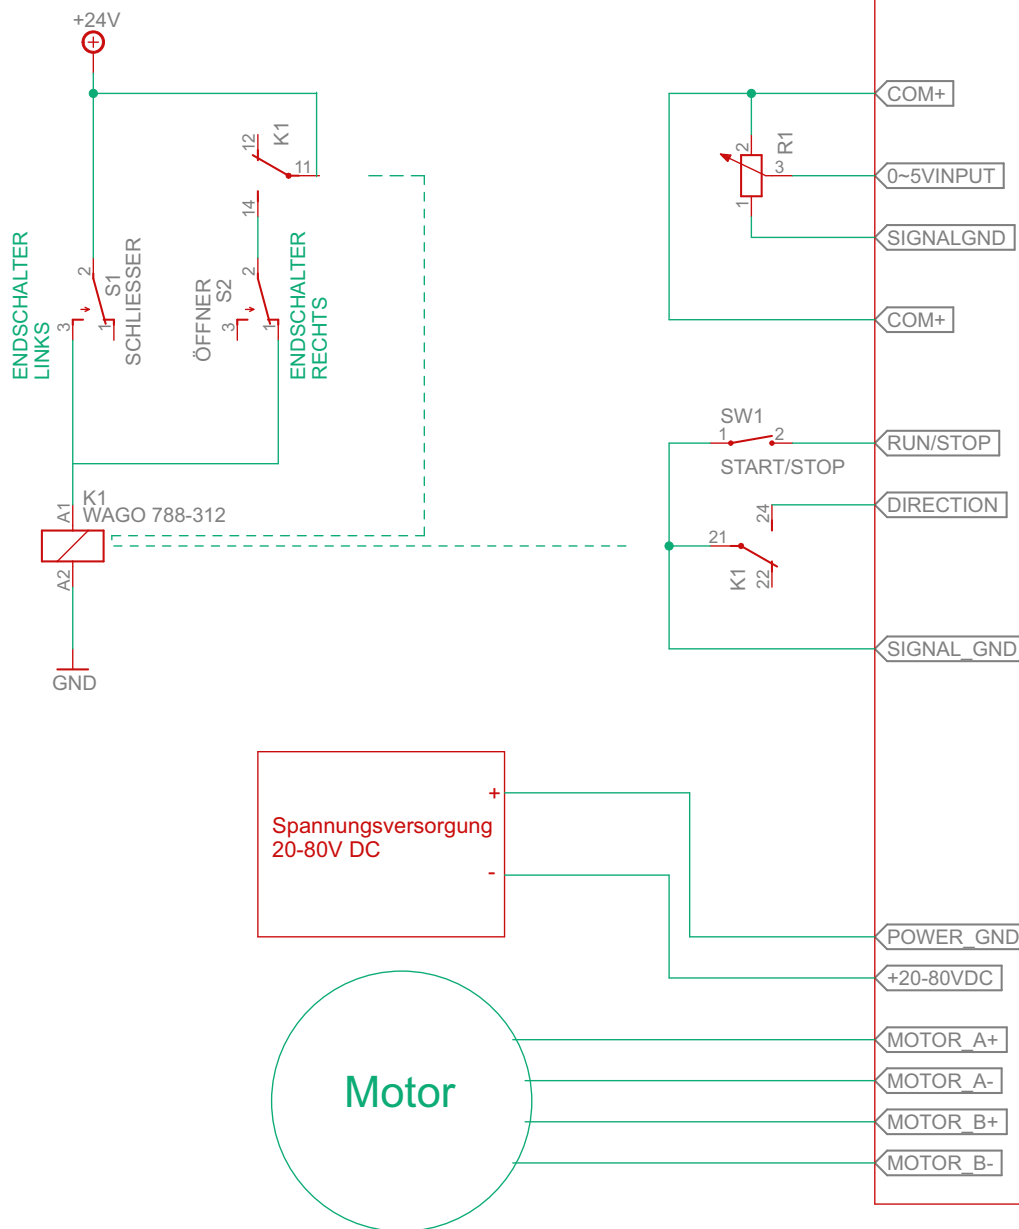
+24V

12 K1
11
14

ENDSCHALTER LINKS
3
2
S1
1
SCHLIESSER

ÖFFNER
S2
3
2
1
ENDSCHALTER RECHTS

A1
K1
WAGO 788-312
A2
GND

COM+
2
R1
3
1
0~5VINPUT
SIGNALGND
COM+

SW1
1 2
START/STOP
RUN/STOP
DIRECTION
24
21
K1
22
SIGNAL_GND

+
Spannungsversorgung
20-80V DC
-

POWER_GND
+20-80VDC

Motor
MOTOR_A+
MOTOR_A-
MOTOR_B+
MOTOR_B-